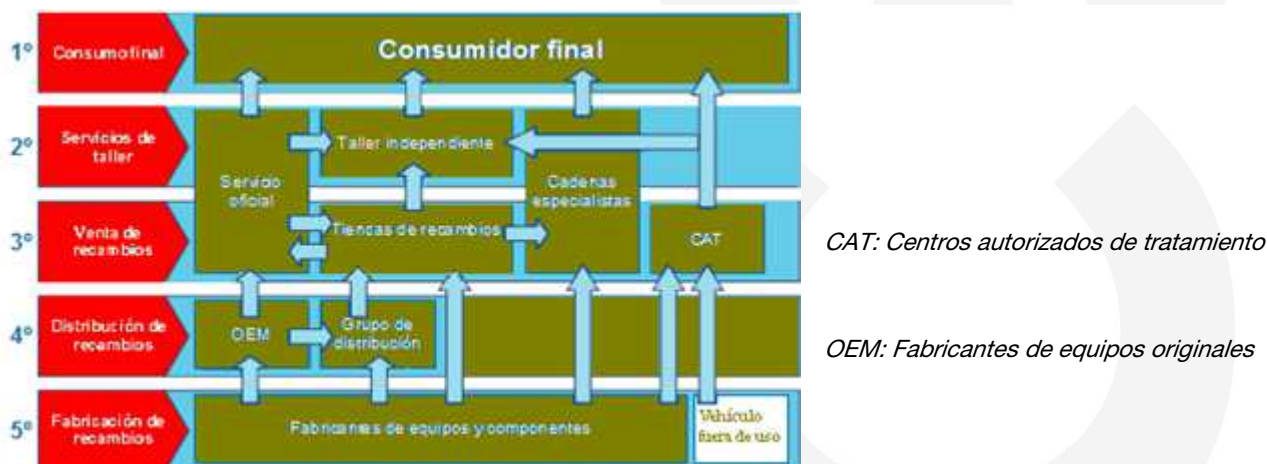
1º Consumo final
Consumidor final

2º Servicios de taller
Taller independiente

Servicio oficial
Cadenas especialistas

3º Venta de recambios
Tiendas de recambios
CAT

4º Distribución de recambios
OEM
Grupo de distribución

5º Fabricación de recambios
Fabricantes de equipos y componentes
Vehículo fuera de uso

CAT: Centros autorizados de tratamiento

OEM: Fabricantes de equipos originales